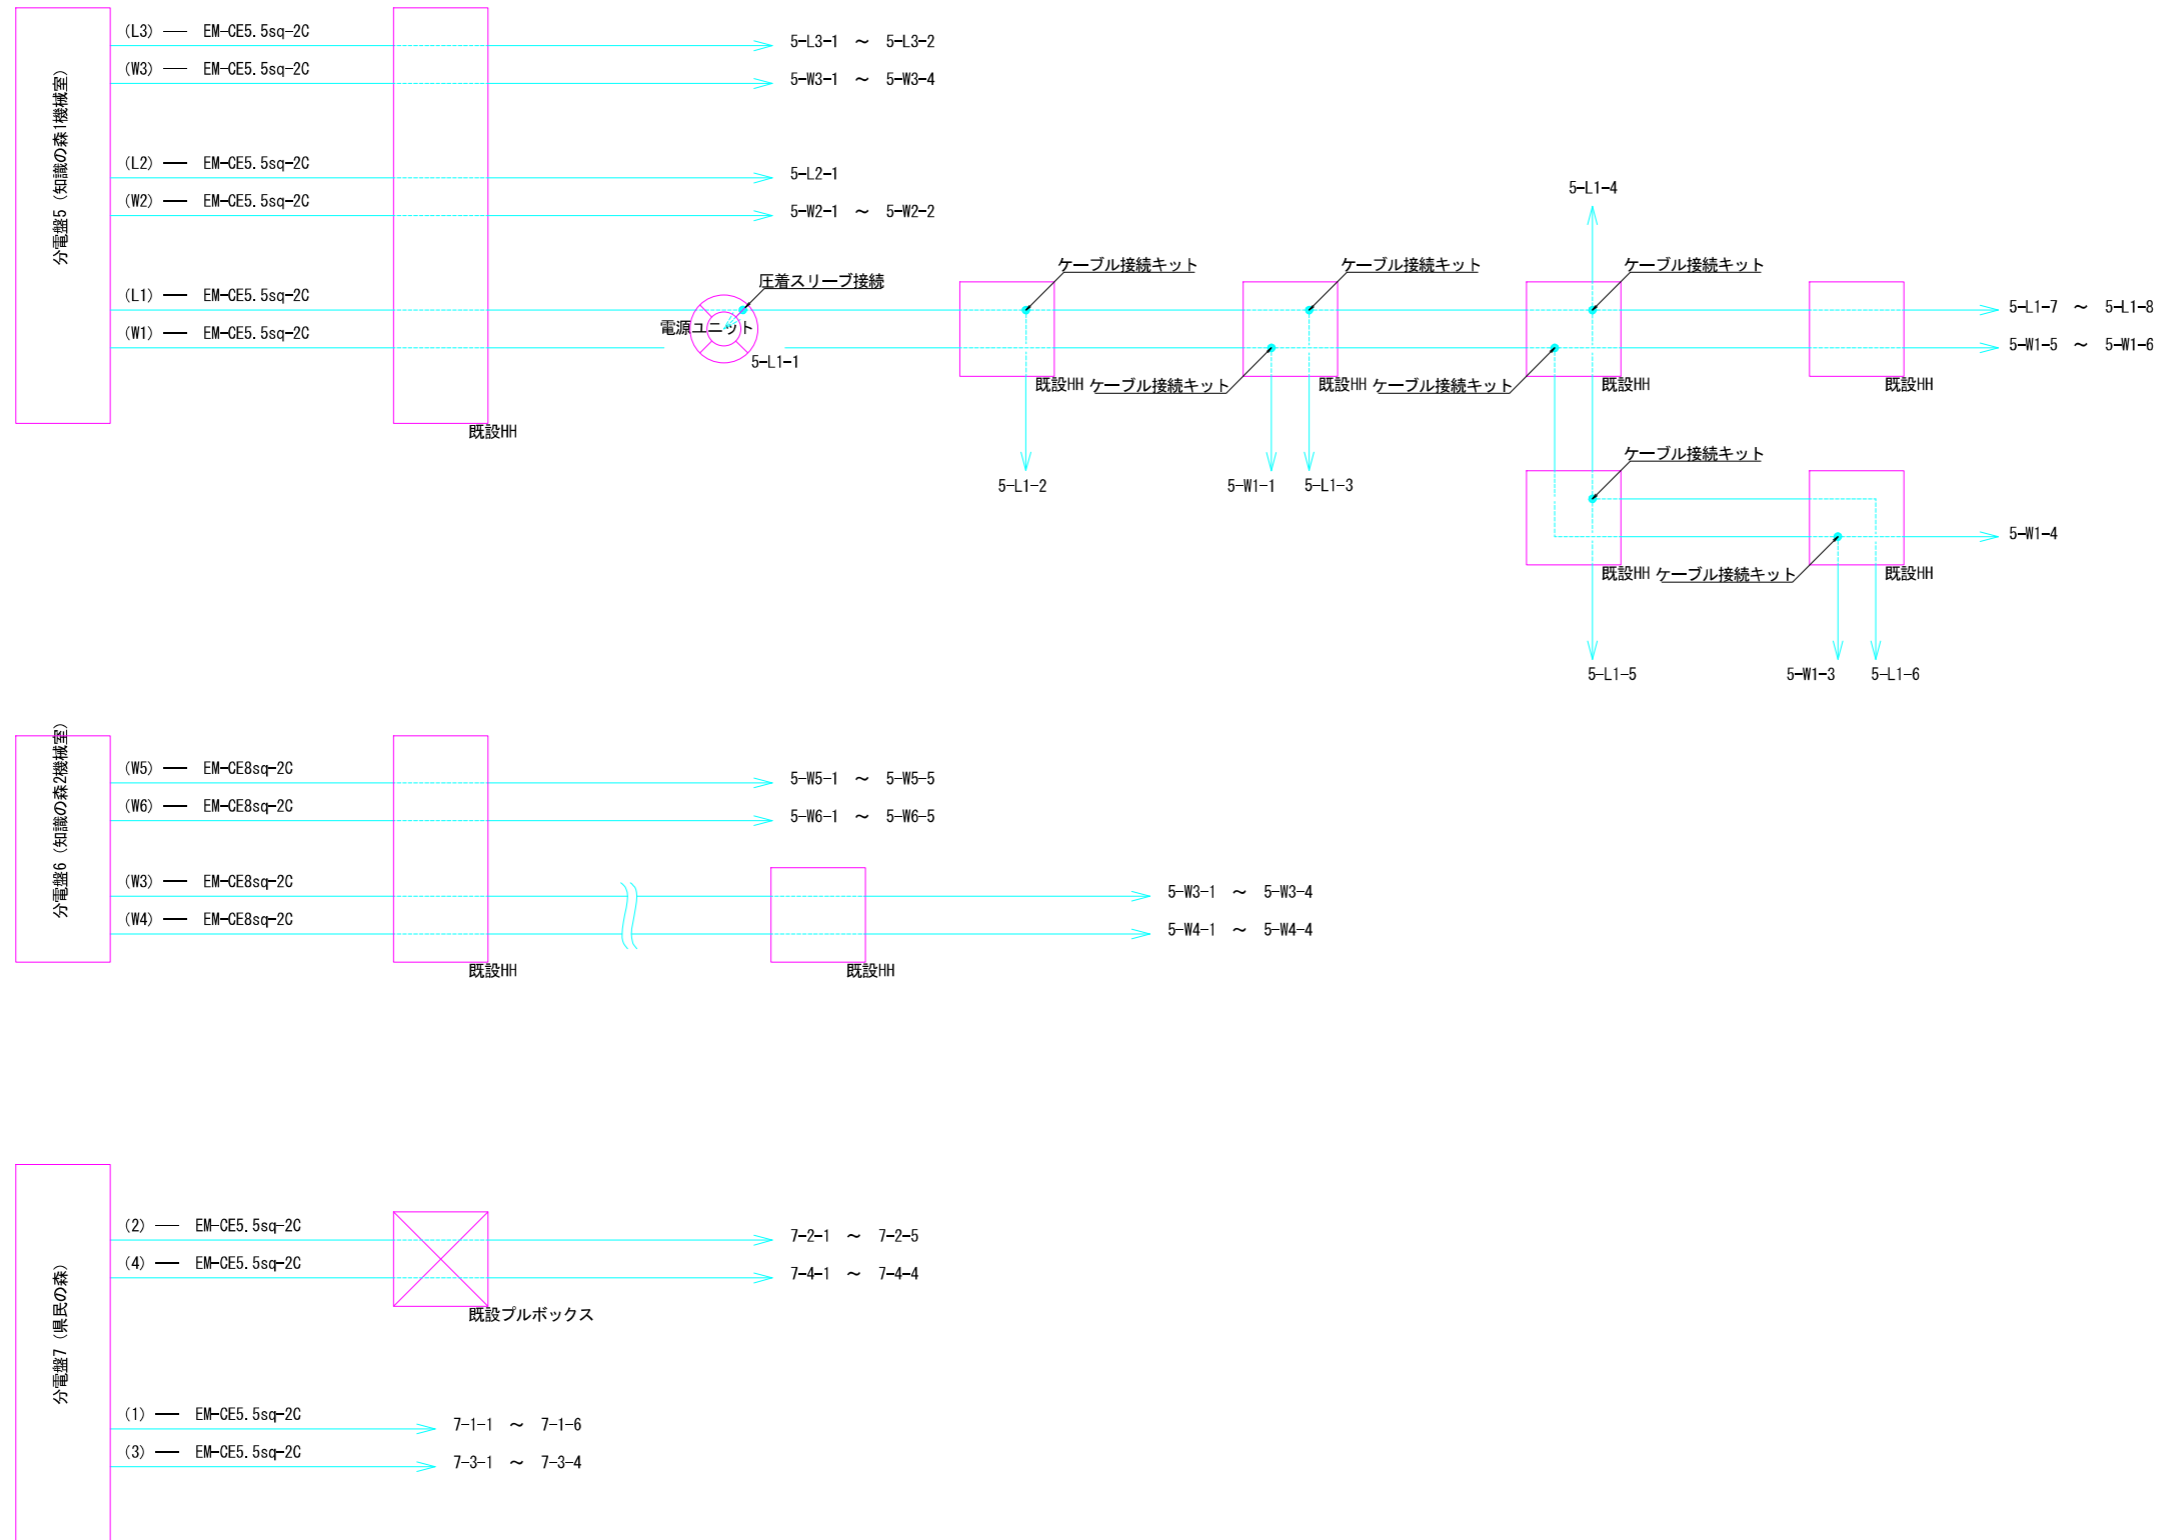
分電盤5（知識の森1機械室）

(L3) — EM-CE5.5sq-2C
(W3) — EM-CE5.5sq-2C
(L2) — EM-CE5.5sq-2C
(W2) — EM-CE5.5sq-2C
(L1) — EM-CE5.5sq-2C
(W1) — EM-CE5.5sq-2C

既設HH

5-L3-1 ～ 5-L3-2
5-W3-1 ～ 5-W3-4
5-L2-1
5-W2-1 ～ 5-W2-2

圧着スリーブ接続
電源ユニット
5-L1-1

ケーブル接続キット
ケーブル接続キット
ケーブル接続キット
5-L1-4

既設HH ケーブル接続キット
既設HH ケーブル接続キット
既設HH
既設HH

5-L1-7 ～ 5-L1-8
5-W1-5 ～ 5-W1-6

5-L1-2
5-W1-1
5-L1-3

ケーブル接続キット
5-W1-4
既設HH ケーブル接続キット
既設HH

5-L1-5
5-W1-3
5-L1-6

分電盤6（知識の森2機械室）

(W5) — EM-CE8sq-2C
(W6) — EM-CE8sq-2C
(W3) — EM-CE8sq-2C
(W4) — EM-CE8sq-2C

5-W5-1 ～ 5-W5-5
5-W6-1 ～ 5-W6-5
5-W3-1 ～ 5-W3-4
5-W4-1 ～ 5-W4-4

既設HH
既設HH

分電盤7（県民の森）

(2) — EM-CE5.5sq-2C
(4) — EM-CE5.5sq-2C

7-2-1 ～ 7-2-5
7-4-1 ～ 7-4-4

既設プルボックス

(1) — EM-CE5.5sq-2C
(3) — EM-CE5.5sq-2C

7-1-1 ～ 7-1-6
7-3-1 ～ 7-3-4